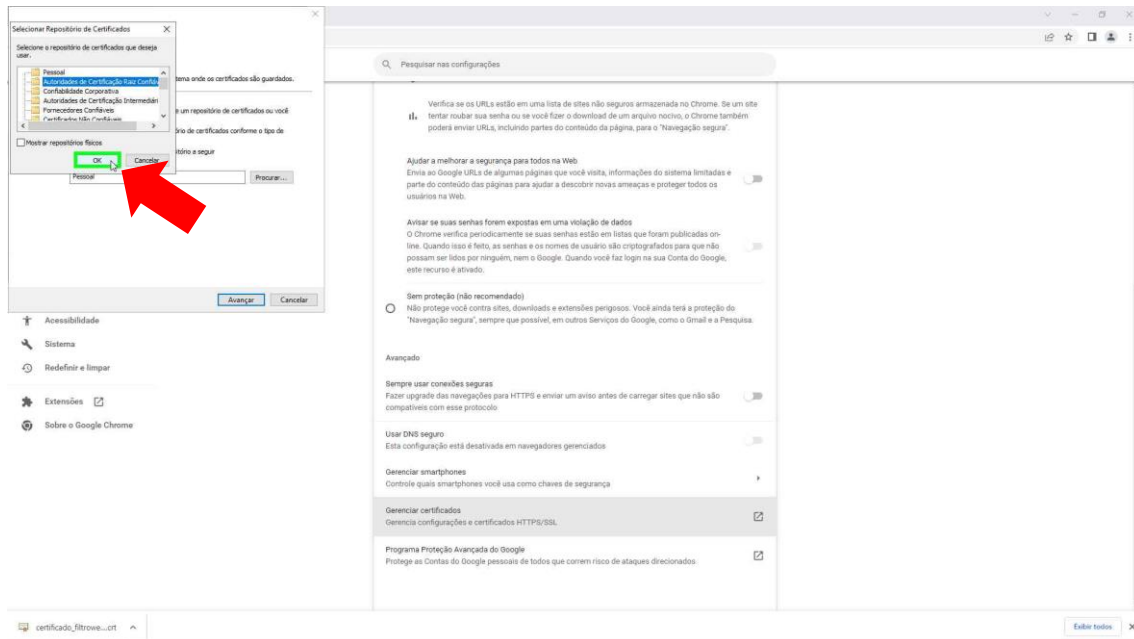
Selecionar Repositório de Certificados

Selecione o repositório de certificados que deseja usar.

Pessoal
Autoridades de Certificação Raiz Confiáv
Confiabilidade Corporativa
Autoridades de Certificação Intermediár
Fornecedores Confiáveis
Certificados Não Confiáveis

Mostrar repositórios físicos

OK Cancelar

tema onde os certificados são guardados.

e um repositório de certificados ou você

ório de certificados conforme o tipo de

itório a seguir

Pessoal Procurar...

Avançar Cancelar

Pesquisar nas configurações

Verifica se os URLs estão em uma lista de sites não seguros armazenada no Chrome. Se um site tentar roubar sua senha ou se você fizer o download de um arquivo nocivo, o Chrome também poderá enviar URLs, incluindo partes do conteúdo da página, para o "Navegação segura".

Ajudar a melhorar a segurança para todos na Web
Envia ao Google URLs de algumas páginas que você visita, informações do sistema limitadas e parte do conteúdo das páginas para ajudar a descobrir novas ameaças e proteger todos os usuários na Web.

Avisar se suas senhas forem expostas em uma violação de dados
O Chrome verifica periodicamente se suas senhas estão em listas que foram publicadas online. Quando isso é feito, as senhas e os nomes de usuário são criptografados para que não possam ser lidos por ninguém, nem o Google. Quando você faz login na sua Conta do Google, este recurso é ativado.

Sem proteção (não recomendado)
Não protege você contra sites, downloads e extensões perigosos. Você ainda terá a proteção do "Navegação segura", sempre que possível, em outros Serviços do Google, como o Gmail e a Pesquisa.

Acessibilidade
Sistema
Redefinir e limpar
Extensões
Sobre o Google Chrome

Avançado

Sempre usar conexões seguras
Fazer upgrade das navegações para HTTPS e enviar um aviso antes de carregar sites que não são compatíveis com esse protocolo

Usar DNS seguro
Esta configuração está desativada em navegadores gerenciados

Gerenciar smartphones
Controle quais smartphones você usa como chaves de segurança

Gerenciar certificados
Gerencia configurações e certificados HTTPS/SSL

Programa Proteção Avançada do Google
Protege as Contas do Google pessoais de todos que correm risco de ataques direcionados.

certificado_filtrowe....crt

Exibir todos